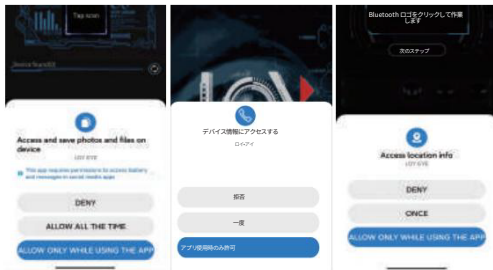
Tap scan

Device found(0)

Access and save photos and files on device

LOT EYE

This app requires permission to access battery and messages in social media apps

DENY

ALLOW ALL THE TIME

ALLOW ONLY WHILE USING THE APP

デバイス情報にアクセスする

ロトアイ

拒否

一度

アプリ使用時のみ許可

Bluetooth ロゴをクリックして作業します

次のステップ

Access location info

LOT EYE

DENY

ONCE

ALLOW ONLY WHILE USING THE APP